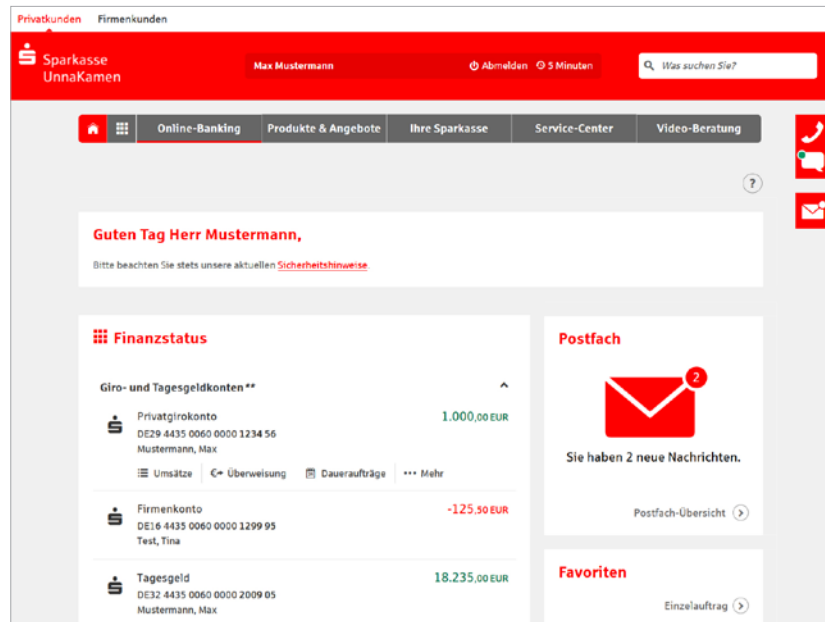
Privatkunden Firmenkunden

Sparkasse UnnaKamen

Max Mustermann

Abmelden 5 Minuten

Was suchen Sie?

Online-Banking | Produkte & Angebote | Ihre Sparkasse | Service-Center | Video-Beratung

?

Guten Tag Herr Mustermann,

Bitte beachten Sie stets unsere aktuellen Sicherheitshinweise

Finanzstatus

Giro- und Tagesgeldkonten**

Privatgirokonto
DE29 4435 0060 0000 1234 56
Mustermann, Max
1.000,00 EUR

Umsätze | Überweisung | Daueraufträge | Mehr

Firmenkonto
DE16 4435 0060 0000 1299 95
Test, Tina
-125,50 EUR

Tagesgeld
DE32 4435 0060 0000 2009 05
Mustermann, Max
18.235,00 EUR

Postfach

2

Sie haben 2 neue Nachrichten.

Postfach-Übersicht

Favoriten

Einzelauftrag